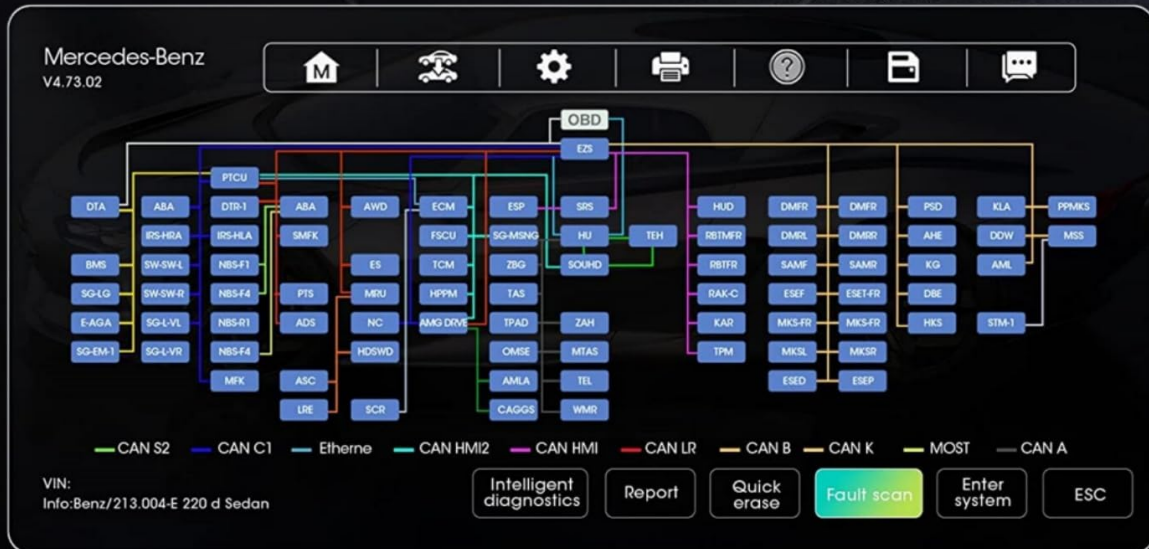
Mercedes-Benz
V4.73.02

M

OBD
EZS
PTCU
DTA ABA DTR-1 ABA AWD ECM ESP SRS HUD DMFR DMFR PSD KLA PPMKS
IRS-HRA IRS-HLA SMFK FSCU SG-MSNG HU TEH RBTMFR DMRL DMRR AHE DDW MSS
BMS SW-SW-L NBS-F1 ES TCM ZBG SOUHD RBTFR SAMF SAMR KG AML
SG-LG SW-SW-R NBS-F4 PTS MRU HPPM TAS RAK-C ESEF ESET-FR DBE
E-AGA SG-L-VL NBS-R1 ADS NC AMG DRVE TPAD ZAH KAR MKS-FR MKS-FR HKS STM-1
SG-EM-1 SG-L-VR NBS-F4 HDSWD OMSE MTAS TPM MKSL MKSR
MFK ASC AMLA TEL ESED ESEP
LRE SCR CAGGS WMR

CAN S2 CAN C1 Etherne CAN HMI2 CAN HMI CAN LR CAN B CAN K MOST CAN A

VIN:
Info:Benz/213.004-E 220 d Sedan

Intelligent diagnostics
Report
Quick erase
Fault scan
Enter system
ESC